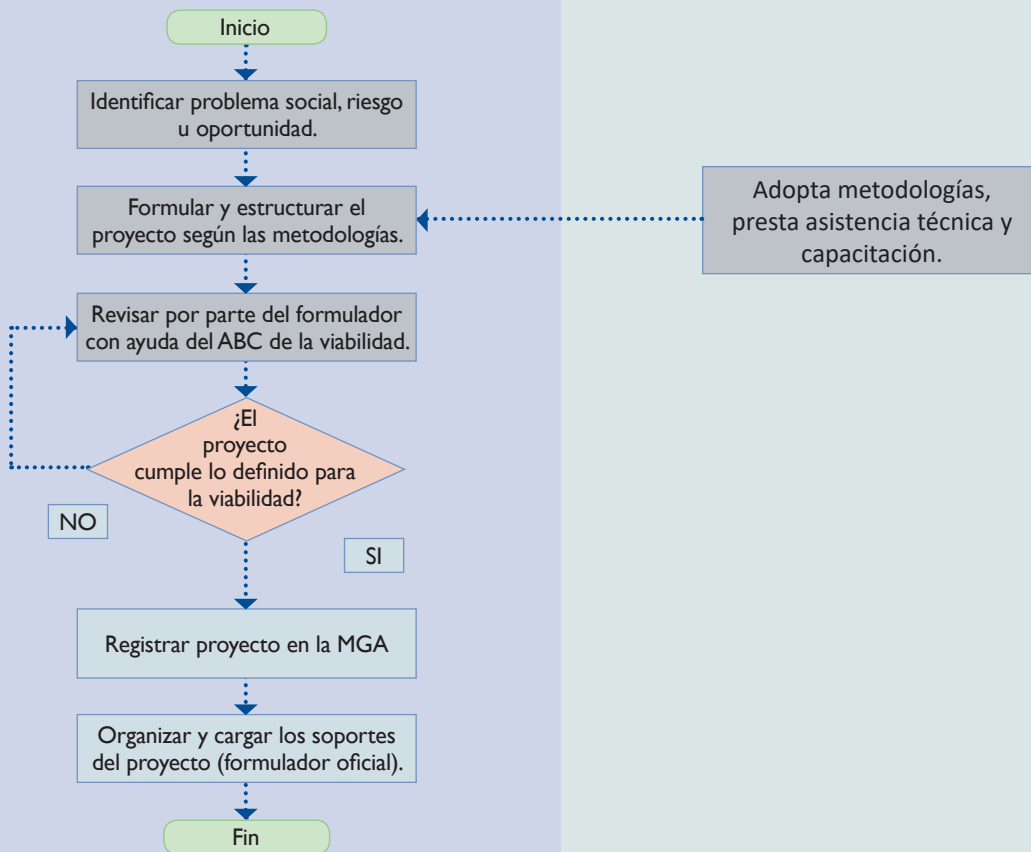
Inicio

Identificar problema social, riesgo u oportunidad.

Formular y estructurar el proyecto según las metodologías.

Adopta metodologías, presta asistencia técnica y capacitación.

Revisar por parte del formulador con ayuda del ABC de la viabilidad.

¿El proyecto cumple lo definido para la viabilidad?

NO

SI

Registrar proyecto en la MGA

Organizar y cargar los soportes del proyecto (formulador oficial).

Fin